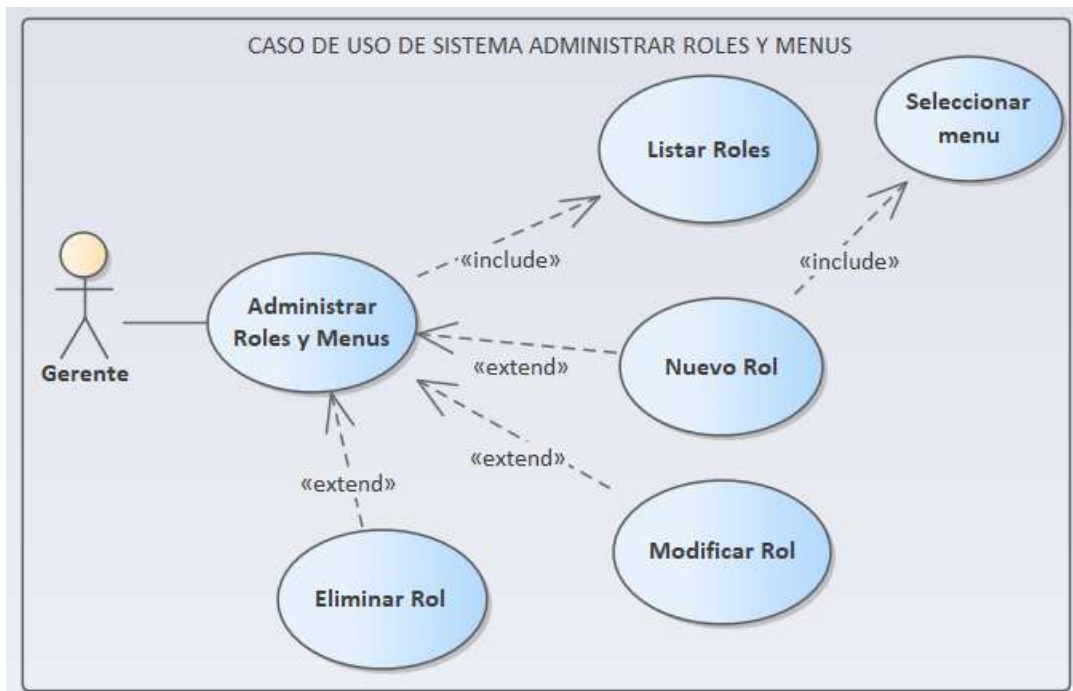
CASO DE USO DE SISTEMA ADMINISTRAR ROLES Y MENUS

Seleccionar menu

Listar Roles

«include»

«include»

Gerente

Administrar Roles y Menus

«extend»

Nuevo Rol

«extend»

«extend»

Modificar Rol

Eliminar Rol